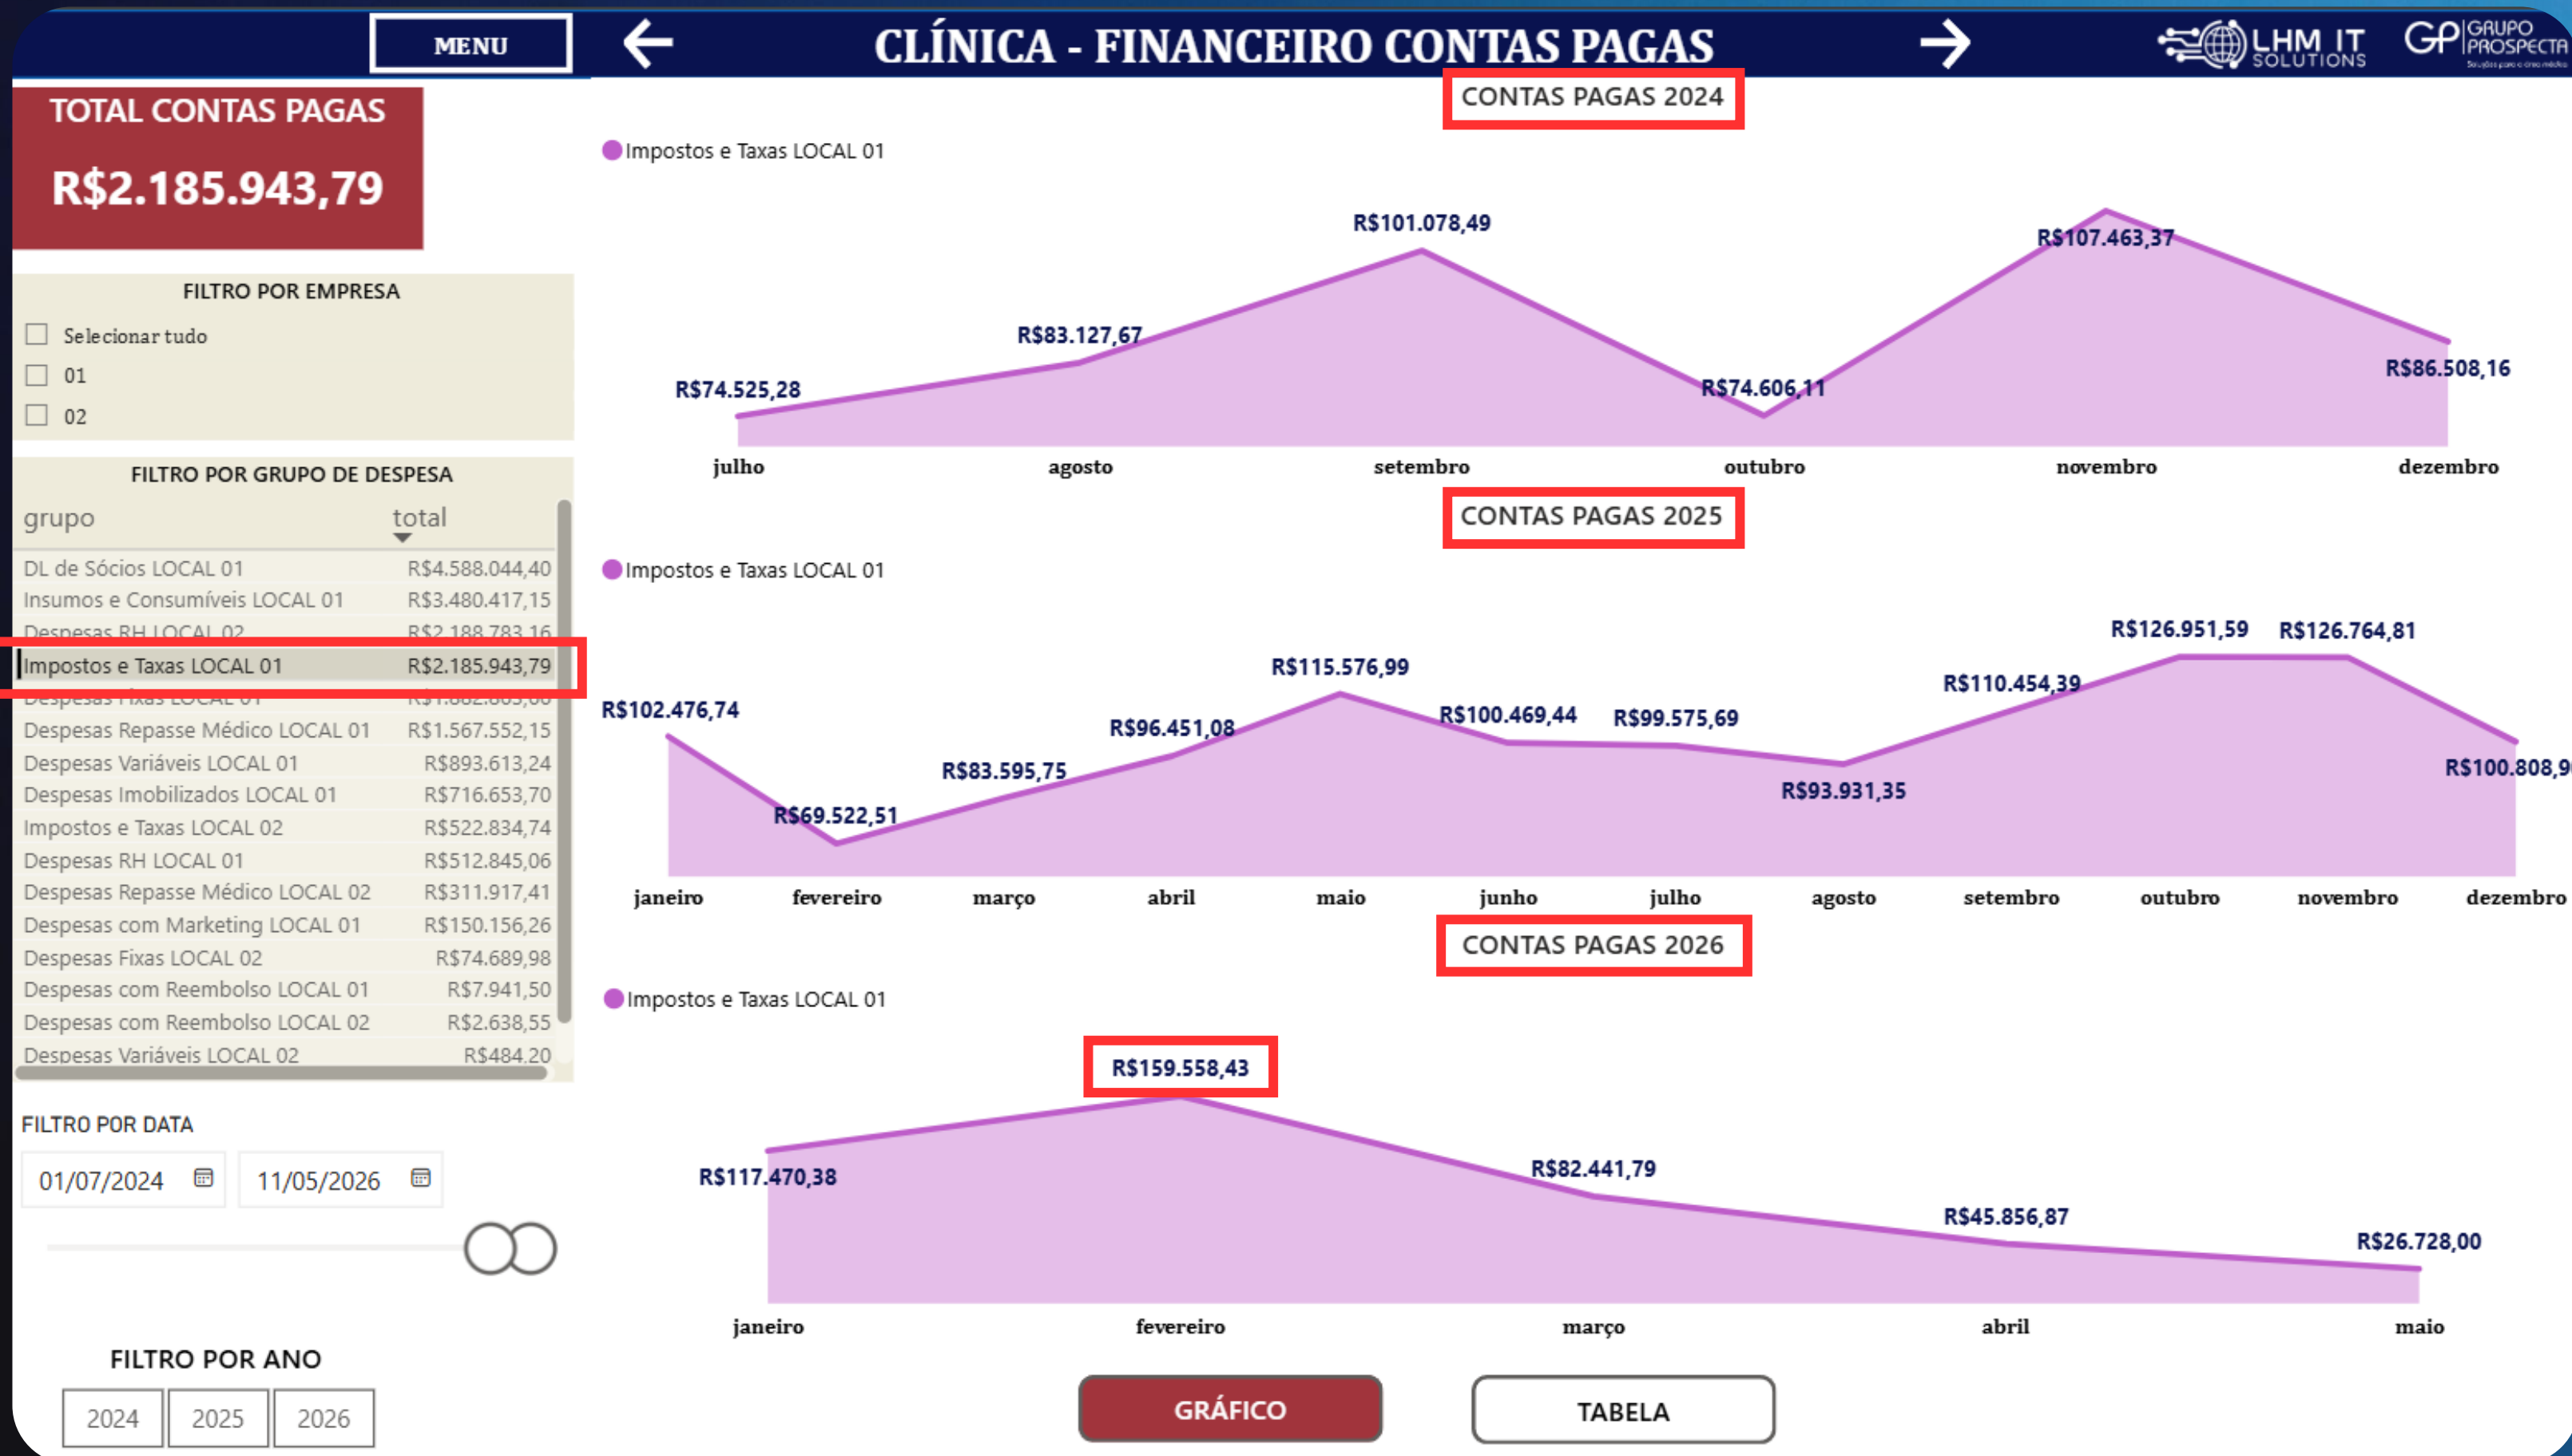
MENU

CLÍNICA - FINANCEIRO CONTAS PAGAS

LHM IT SOLUTIONS

GP GRUPO PROSPECTA

TOTAL CONTAS PAGAS

R$2.185.943,79

FILTRO POR EMPRESA

Selecionar tudo
01
02

FILTRO POR GRUPO DE DESPESA

| grupo | total |
|---|---|
| DL de Sócios LOCAL 01 | R$4.588.044,40 |
| Insumos e Consumíveis LOCAL 01 | R$3.480.417,15 |
| Despesas RH LOCAL 02 | R$2.188.783,16 |
| Impostos e Taxas LOCAL 01 | R$2.185.943,79 |
| Despesas Fixas LOCAL 01 | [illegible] |
| Despesas Repasse Médico LOCAL 01 | R$1.567.552,15 |
| Despesas Variáveis LOCAL 01 | R$893.613,24 |
| Despesas Imobilizados LOCAL 01 | R$716.653,70 |
| Impostos e Taxas LOCAL 02 | R$522.834,74 |
| Despesas RH LOCAL 01 | R$512.845,06 |
| Despesas Repasse Médico LOCAL 02 | R$311.917,41 |
| Despesas com Marketing LOCAL 01 | R$150.156,26 |
| Despesas Fixas LOCAL 02 | R$74.689,98 |
| Despesas com Reembolso LOCAL 01 | R$7.941,50 |
| Despesas com Reembolso LOCAL 02 | R$2.638,55 |
| Despesas Variáveis LOCAL 02 | R$484,20 |

FILTRO POR DATA

01/07/2024
11/05/2026

FILTRO POR ANO

2024 2025 2026

CONTAS PAGAS 2024

Impostos e Taxas LOCAL 01

R$74.525,28 R$83.127,67 R$101.078,49 R$74.606,11 R$107.463,37 R$86.508,16

julho agosto setembro outubro novembro dezembro

CONTAS PAGAS 2025

Impostos e Taxas LOCAL 01

R$102.476,74 R$69.522,51 R$83.595,75 R$96.451,08 R$115.576,99 R$100.469,44 R$99.575,69 R$93.931,35 R$110.454,39 R$126.951,59 R$126.764,81 R$100.808,9

janeiro fevereiro março abril maio junho julho agosto setembro outubro novembro dezembro

CONTAS PAGAS 2026

Impostos e Taxas LOCAL 01

R$117.470,38 R$159.558,43 R$82.441,79 R$45.856,87 R$26.728,00

janeiro fevereiro março abril maio

GRÁFICO

TABELA